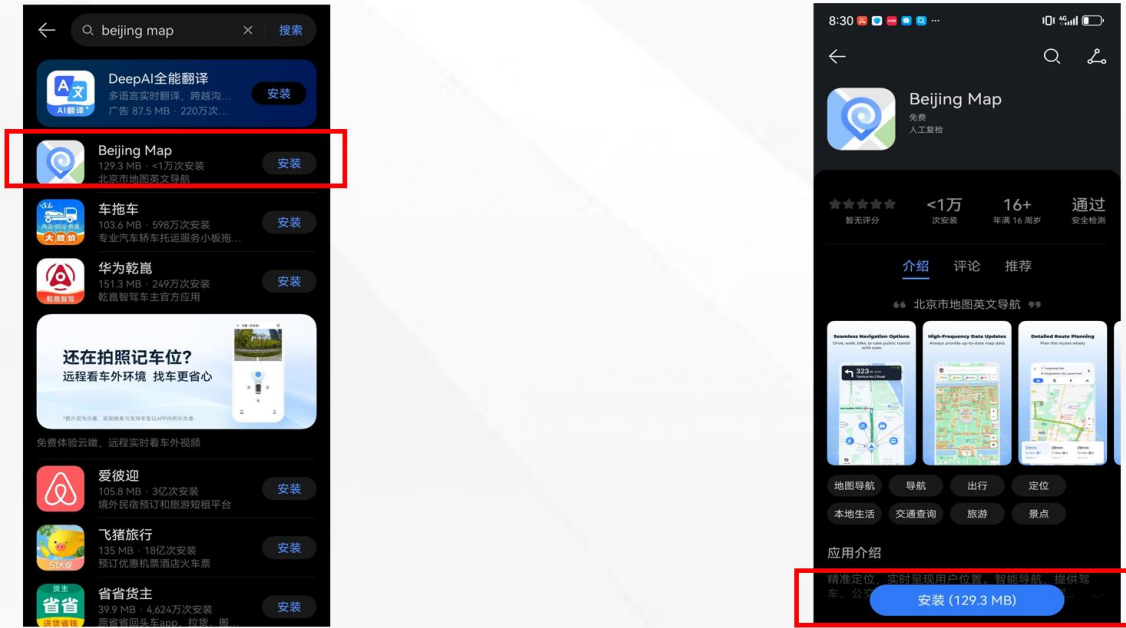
beijing map
搜索

DeepAI全能翻译
多语言实时翻译，跨越沟...
广告 87.5 MB · 220万次...
AI翻译
安装

Beijing Map
129.3 MB · <1万次安装
北京市地图英文导航
安装

车拖车
103.6 MB · 598万次安装
专业汽车轿车托运服务小板拖...
大救价
安装

华为乾崑
151.3 MB · 249万次安装
乾崑智驾车主官方应用
乾崑智驾
安装

还在拍照记车位?
远程看车外环境 找车更省心

免费体验云瞰，远程实时看车外视频

爱彼迎
105.8 MB · 3亿次安装
境外民宿预订和旅游短租平台
安装

飞猪旅行
135 MB · 18亿次安装
预订优惠机票酒店火车票
安装

货主
省省货主
39.9 MB · 4,624万次安装
原省省回头车app，拉货，搬...
安装

8:30

Beijing Map
免费
人工复检

暂无评分
<1万
次安装
16+
年满 16 周岁
通过
安全检测

介绍
评论
推荐

北京市地图英文导航

Seamless Navigation Options
High-Frequency Data Updates
Detailed Route Planning

地图导航
导航
出行
定位
本地生活
交通查询
旅游
景点

应用介绍
精准定位，实时呈现用户位置，智能导航，提供驾车、公交...

安装 (129.3 MB)